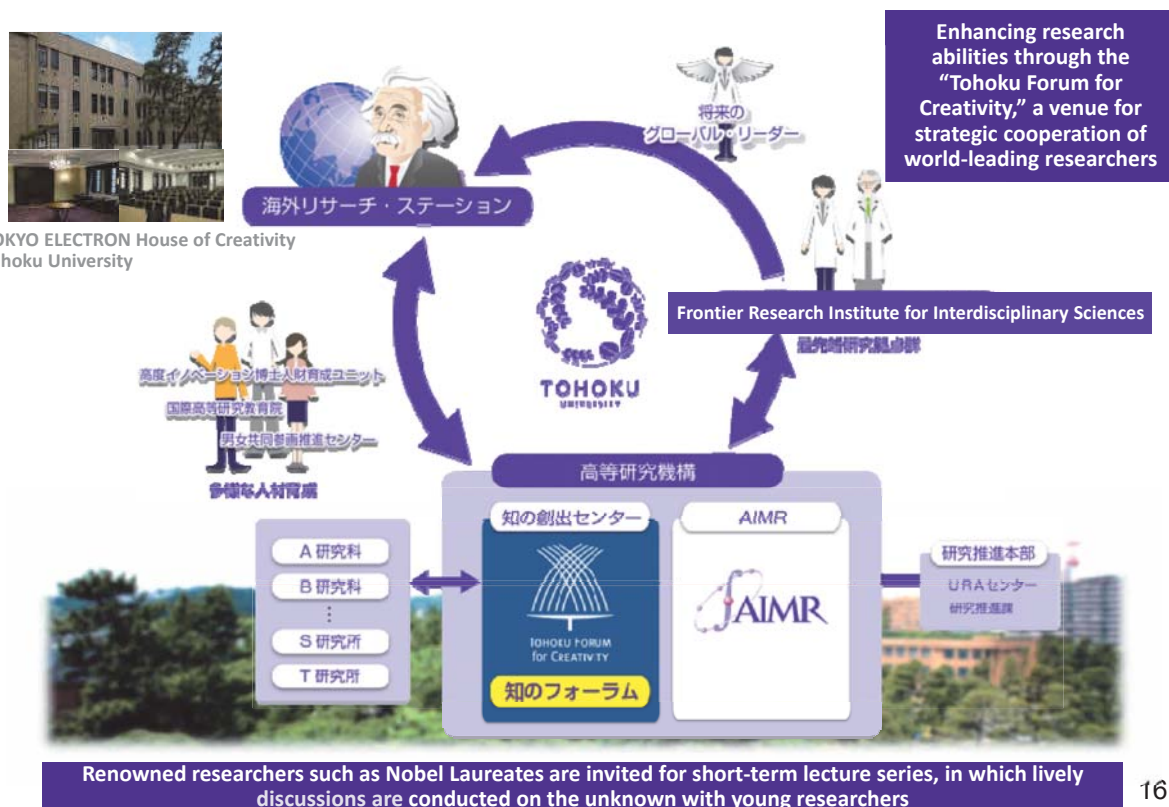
Enhancing research abilities through the "Tohoku Forum for Creativity," a venue for strategic cooperation of world-leading researchers

海外リサーチ・ステーション

将来の
グローバル・リーダー

OKYO ELECTRON House of Creativity
hoku University

Frontier Research Institute for Interdisciplinary Sciences

最先端研究拠点群

高度イノベーション博士人財育成ユニット

国際高等研究教育院

男女共同参画推進センター

多様な人材育成

TOHOKU
UNIVERSITY

高等研究機構

知の創出センター

AIMR

TOHOKU FORUM for CREATIVITY

知のフォーラム

AIMR

A 研究科
B 研究科
⋮
S 研究所
T 研究所

研究推進本部
URAセンター
研究推進課

Renowned researchers such as Nobel Laureates are invited for short-term lecture series, in which lively discussions are conducted on the unknown with young researchers

16